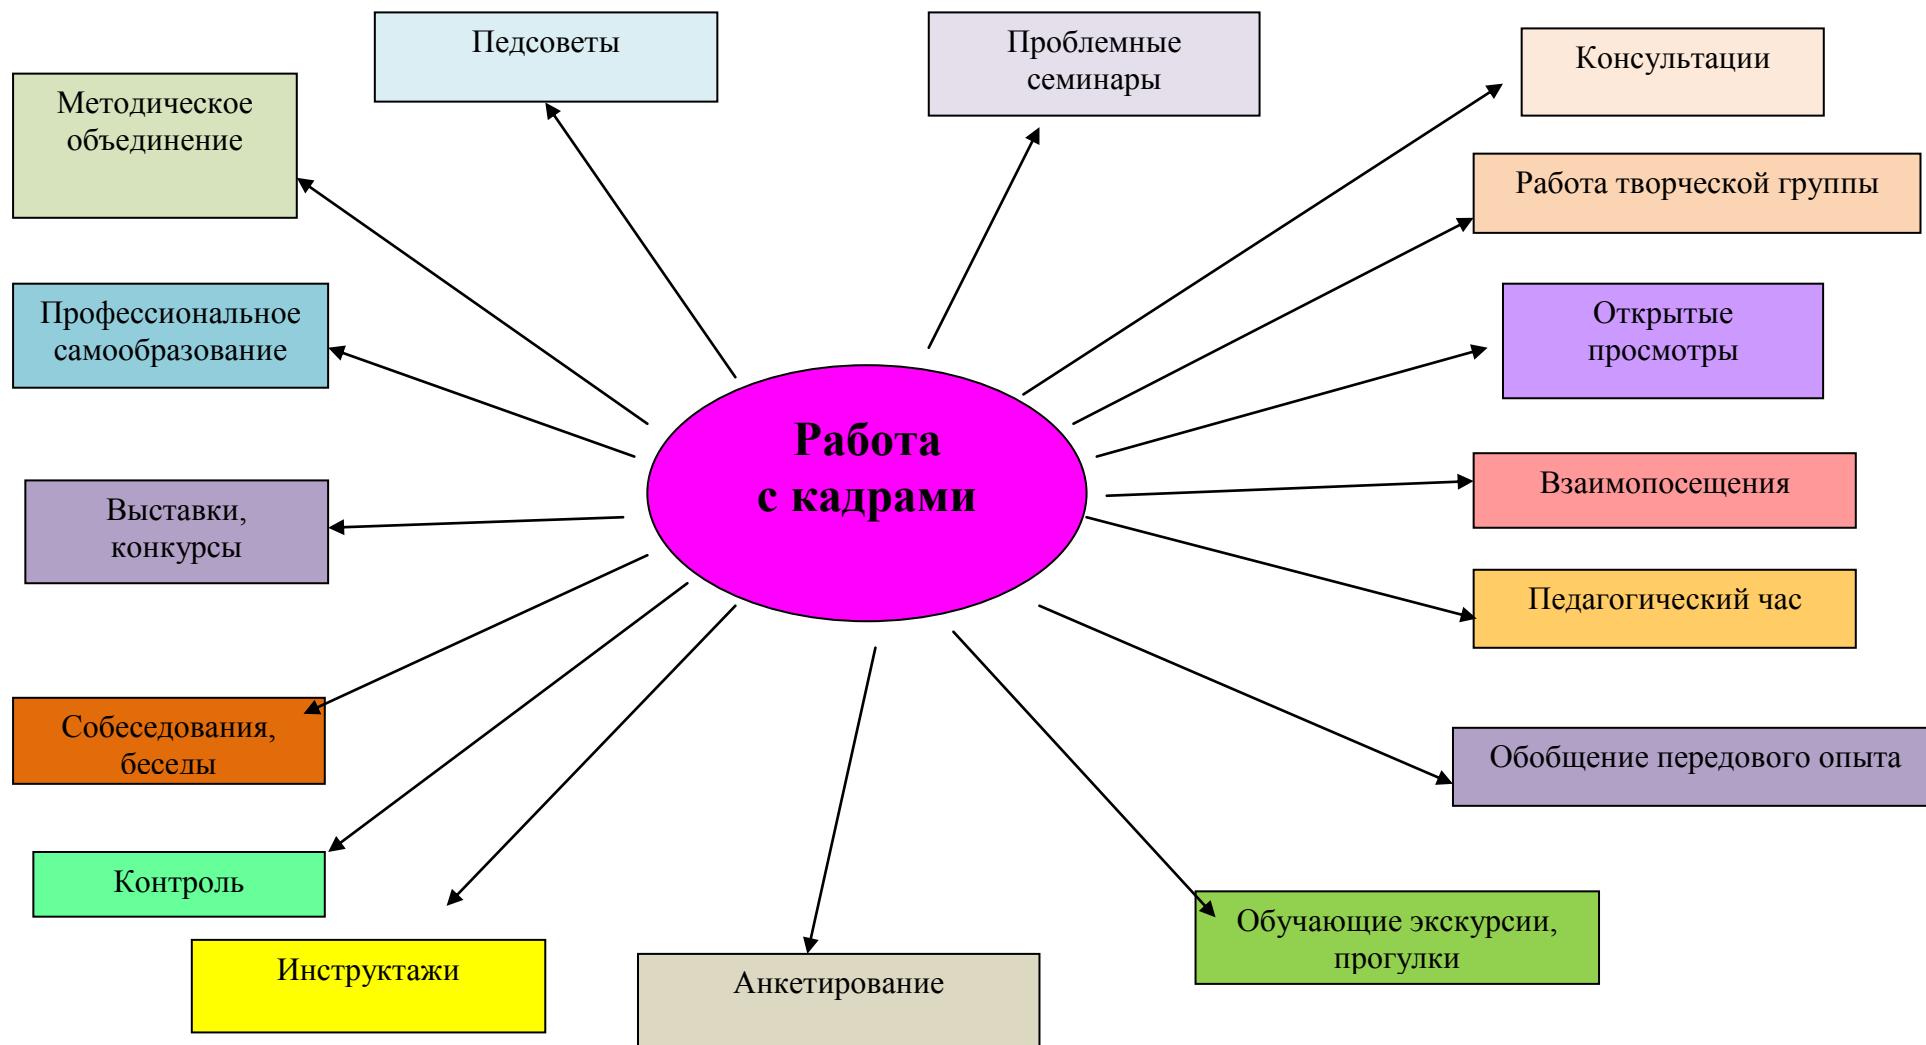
Педсоветы

Проблемные семинары

Консультации

Методическое объединение

Работа творческой группы

Профессиональное самообразование

Открытые просмотры

Работа с кадрами

Взаимопосещения

Выставки, конкурсы

Педагогический час

Собеседования, беседы

Обобщение передового опыта

Контроль

Обучающие экскурсии, прогулки

Инструктажи

Анкетирование